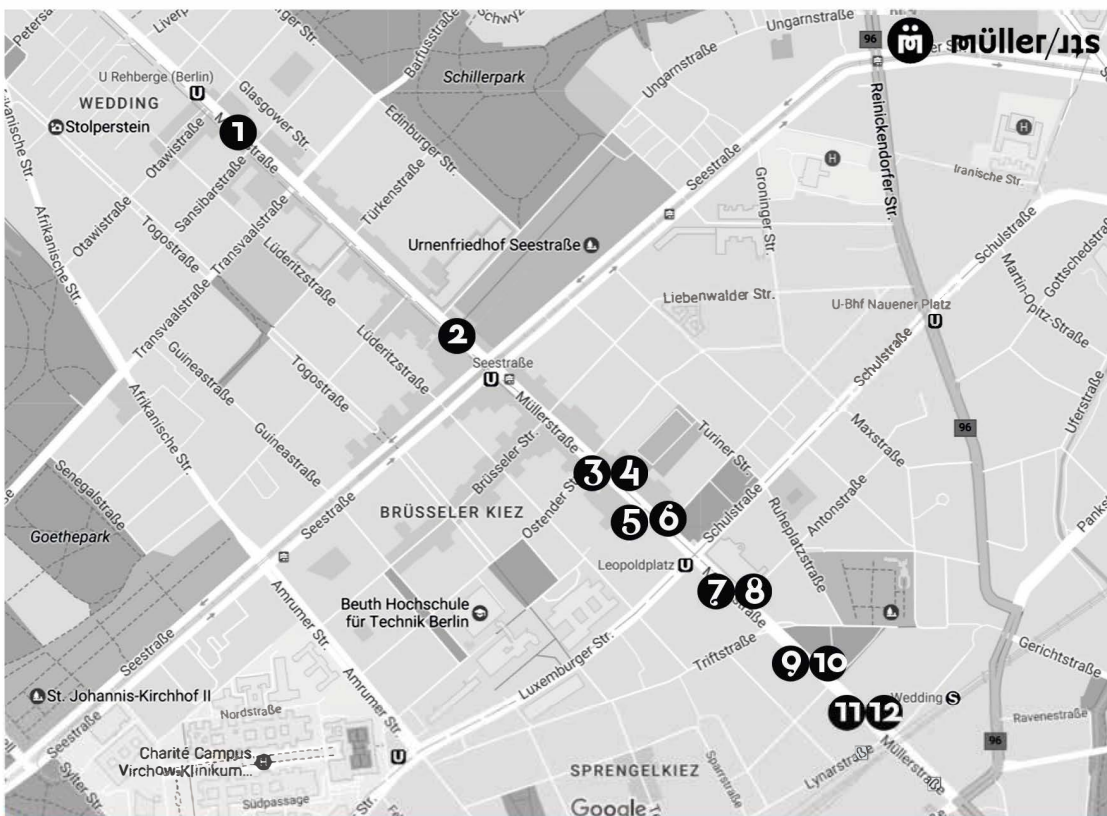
müller/str

Petersa
Liverp
ger Str.
Barfusstraße
Schwyz
Ungarnstraße
96
U Rehberge (Berlin)
WEDDING
Stolperstein
Glasgower Str.
Schillerpark
Ungarnstraße
Reinickendorfer Str.
Otawistraße
Müllerstraße
Edinburger Str.
Seestraße
Iranische Str.
Afrikanische Str.
Otawistraße
Sansibarstraße
Transvaalstraße
Tükenstraße
Groninger Str.
Togostraße
Lüderitzstraße
Urnenfriedhof Seestraße
Schulstraße
Gottschedstraße
Martin-Opitz-Straße
Transvaalstraße
Liebenwalder Str.
U-Bhf Nauener Platz
Lüderitzstraße
Guineastraße
Togostraße
Seestraße
Schulstraße
Müllerstraße
Turiner Str.
Maxstraße
96
Uferstraße
Afrikanische Str.
Guineastraße
Brüsseler Str.
Senegalstraße
Seestraße
BRÜSSELER KIEZ
Ostender Str.
Schulstraße
Ruheplatzstraße
Antonstraße
Goethepark
Leopoldplatz
Müllerstraße
Amrumer Str.
Beuth Hochschule für Technik Berlin
Seestraße
Luxemburger Str.
Triftstraße
Gerichtstraße
St. Johannis-Kirchhof II
Amrumer Str.
Nordstraße
Wedding
Ravenestraße
96
Seestraße
Charité Campus Virchow-Klinikum...
SPRENGELKIEZ
Sparrstraße
Lynarstraße
Müllerstraße
Sylter Str.
Südpassage
Google
1
2
3
4
5
6
7
8
9
10
11
12